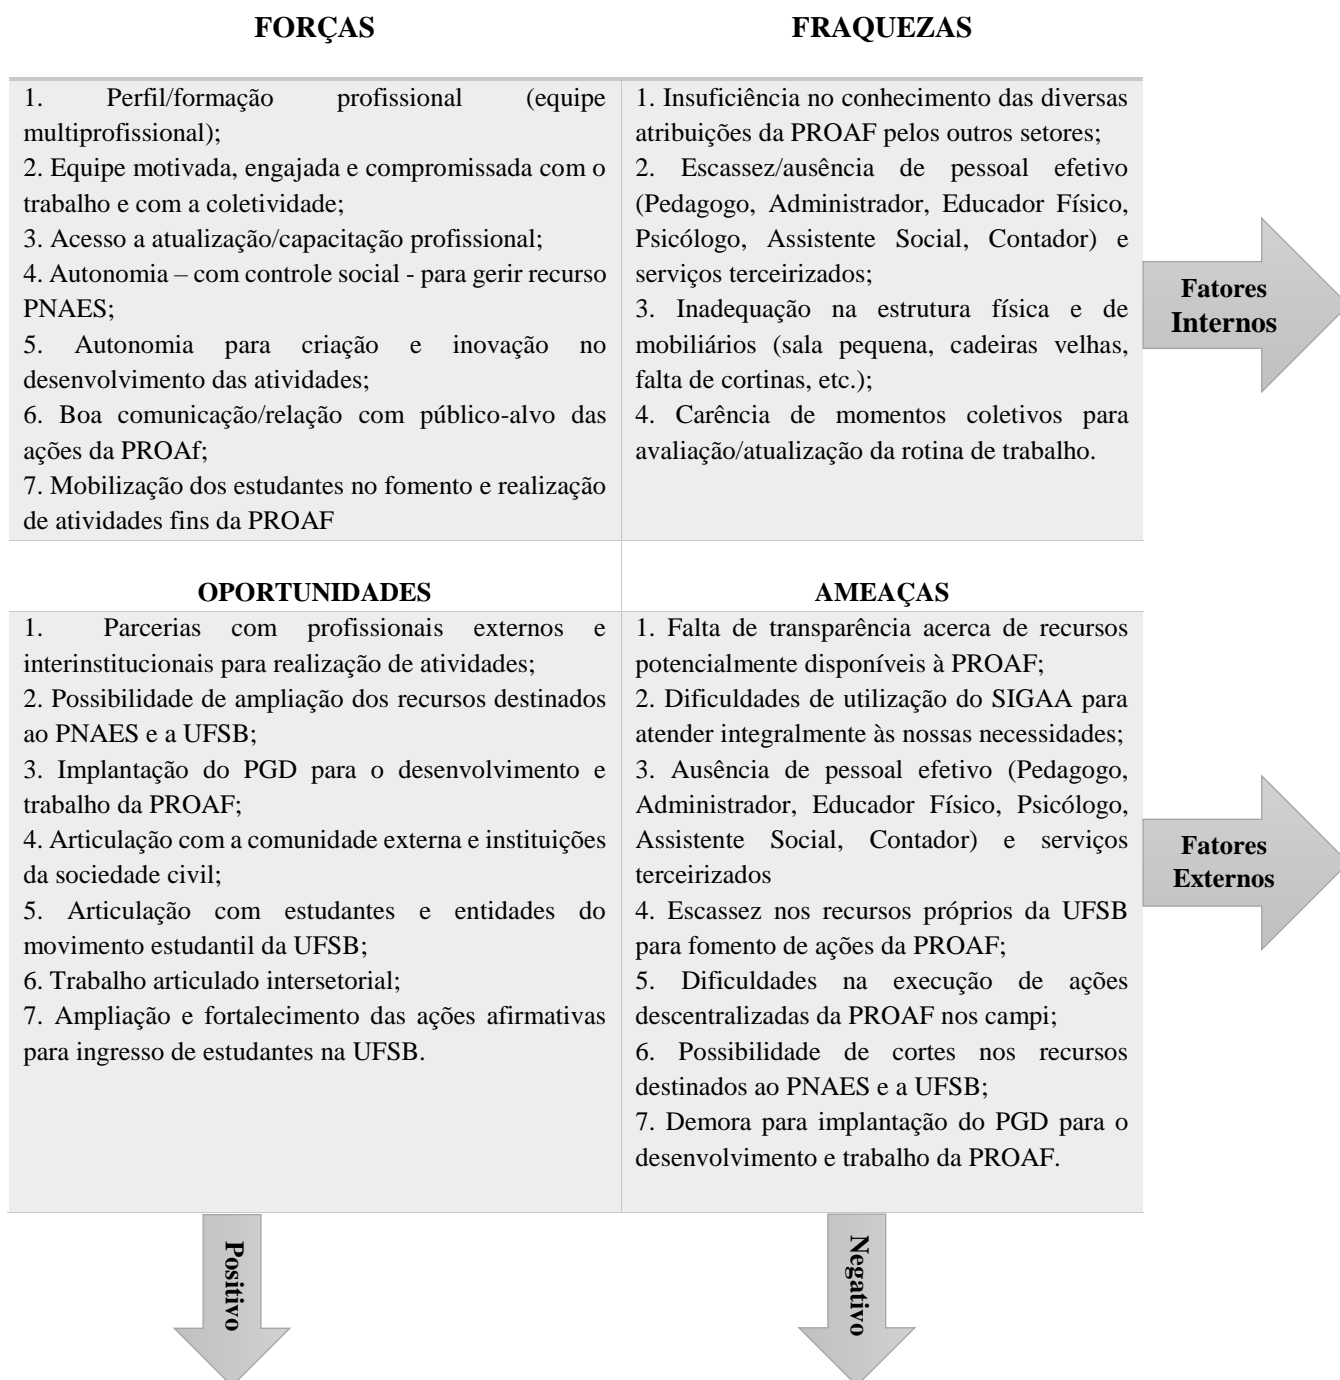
| FORÇAS | FRAQUEZAS |
|---|---|
| 1. Perfil/formação profissional (equipe multiprofissional);<br>2. Equipe motivada, engajada e compromissada com o trabalho e com a coletividade;<br>3. Acesso a atualização/capacitação profissional;<br>4. Autonomia – com controle social - para gerir recurso PNAES;<br>5. Autonomia para criação e inovação no desenvolvimento das atividades;<br>6. Boa comunicação/relação com público-alvo das ações da PROAf;<br>7. Mobilização dos estudantes no fomento e realização de atividades fins da PROAF | 1. Insuficiência no conhecimento das diversas atribuições da PROAF pelos outros setores;<br>2. Escassez/ausência de pessoal efetivo (Pedagogo, Administrador, Educador Físico, Psicólogo, Assistente Social, Contador) e serviços terceirizados;<br>3. Inadequação na estrutura física e de mobiliários (sala pequena, cadeiras velhas, falta de cortinas, etc.);<br>4. Carência de momentos coletivos para avaliação/atualização da rotina de trabalho. |

Fatores Internos

| OPORTUNIDADES | AMEAÇAS |
|---|---|
| 1. Parcerias com profissionais externos e interinstitucionais para realização de atividades;<br>2. Possibilidade de ampliação dos recursos destinados ao PNAES e a UFSB;<br>3. Implantação do PGD para o desenvolvimento e trabalho da PROAF;<br>4. Articulação com a comunidade externa e instituições da sociedade civil;<br>5. Articulação com estudantes e entidades do movimento estudantil da UFSB;<br>6. Trabalho articulado intersetorial;<br>7. Ampliação e fortalecimento das ações afirmativas para ingresso de estudantes na UFSB. | 1. Falta de transparência acerca de recursos potencialmente disponíveis à PROAF;<br>2. Dificuldades de utilização do SIGAA para atender integralmente às nossas necessidades;<br>3. Ausência de pessoal efetivo (Pedagogo, Administrador, Educador Físico, Psicólogo, Assistente Social, Contador) e serviços terceirizados<br>4. Escassez nos recursos próprios da UFSB para fomento de ações da PROAF;<br>5. Dificuldades na execução de ações descentralizadas da PROAF nos campi;<br>6. Possibilidade de cortes nos recursos destinados ao PNAES e a UFSB;<br>7. Demora para implantação do PGD para o desenvolvimento e trabalho da PROAF. |

Fatores Externos

Positivo

Negativo